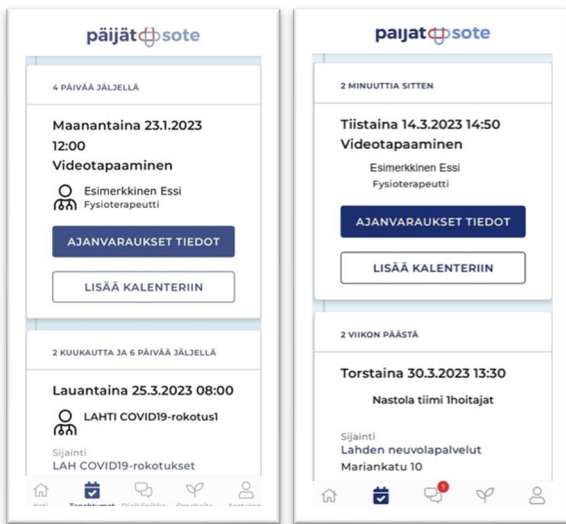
päijät sote

4 PÄIVÄÄ JÄLJELLÄ

Maanantaina 23.1.2023 12:00

Videotapaaminen

Esimerkkinen Essi
Fysioterapeutti

AJANVARAUKSET TIEDOT

LISÄÄ KALENTERIIN

2 KUUKAUTTA JA 6 PÄIVÄÄ JÄLJELLÄ

Lauantaina 25.3.2023 08:00

LAHTI COVID19-rokotus1

Sijainti
LAH COVID19-rokotukset

Koti Tapahtumat Pikaviestit Omahoito Asetukset

päijät sote

2 MINUUTTIA SITTEN

Tiistaina 14.3.2023 14:50

Videotapaaminen

Esimerkkinen Essi
Fysioterapeutti

AJANVARAUKSET TIEDOT

LISÄÄ KALENTERIIN

2 VIIKON PÄÄSTÄ

Torstaina 30.3.2023 13:30

Nastola tiimi 1hoitajat

Sijainti
Lahden neuvolapalvelut
Mariankatu 10

1